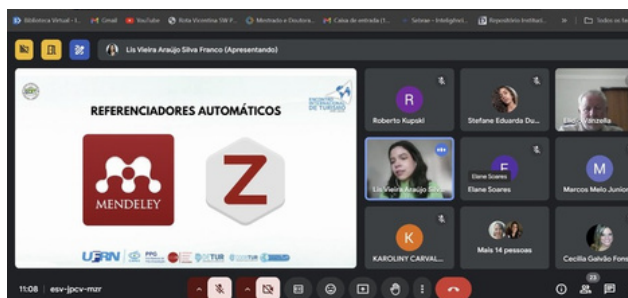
Biblioteca Virtual - I... Gmail YouTube Rota Vicentina SW P... Mestrado e Doutora... Caixa de entrada (1... Sebrae - Inteligênci... Repositório Instituci... » Todos os fa

Lis Vieira Araújo Silva Franco (Apresentando)

REFERENCIADORES AUTOMÁTICOS

MENDELEY

Z

UFRN

R
Roberto Kupski

Stefane Eduarda Du...

Elid... Vianzella

Lis Vieira Araújo Silva

Elane Soares

E
Elane Soares

M
Marcos Melo Junior

K
KAROLINY CARVAL...

Mais 14 pessoas

Cecília Galvão Fons...

11:08 | esv-jpcv-mzr

23